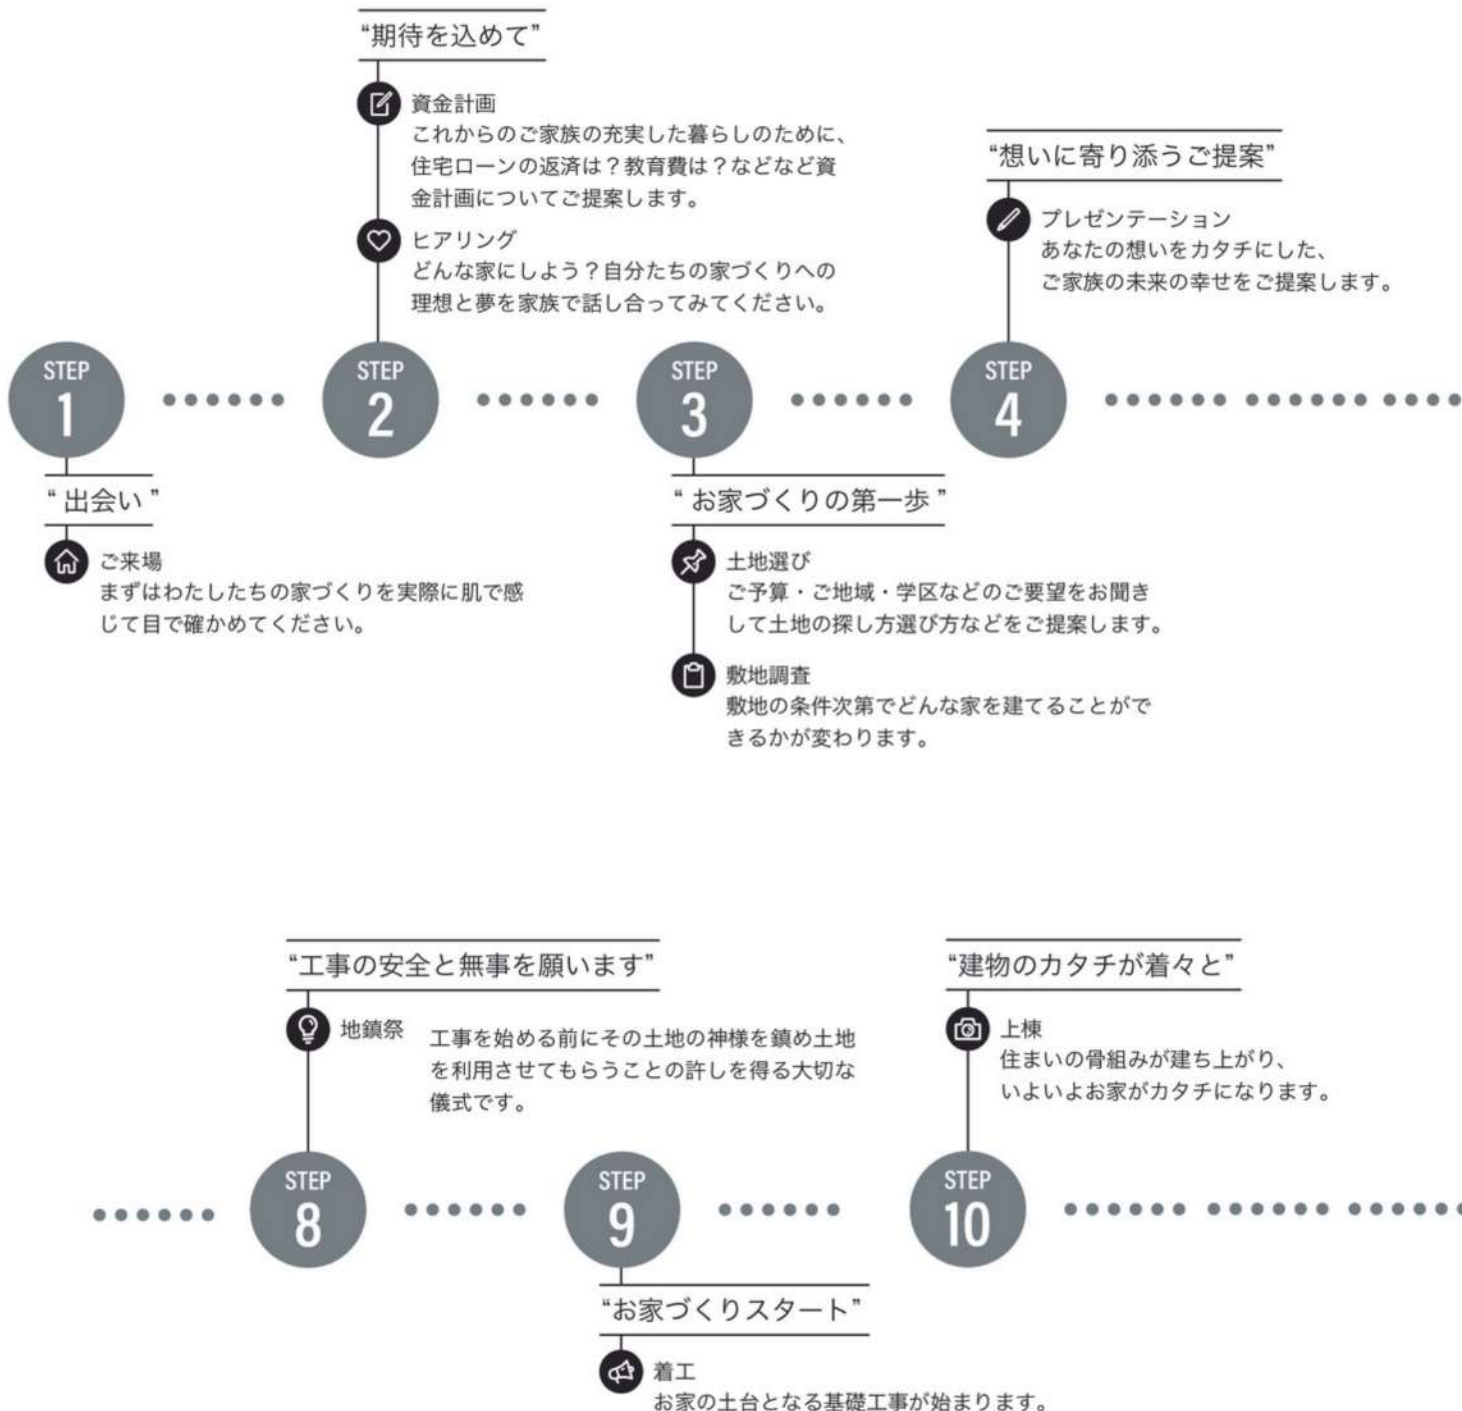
"期待を込めて"

資金計画
これからのご家族の充実した暮らしのために、住宅ローンの返済は？教育費は？などなど資金計画についてご提案します。

ヒアリング
どんな家にしよう？自分たちの家づくりへの理想と夢を家族で話し合ってみてください。

"想いに寄り添うご提案"

プレゼンテーション
あなたの想いをカタチにした、ご家族の未来の幸せをご提案します。

STEP 1

STEP 2

STEP 3

STEP 4

" 出会い "

ご来場
まずはわたしたちの家づくりを実際に肌で感じて目で確かめてください。

" お家づくりの第一歩 "

土地選び
ご予算・ご地域・学区などのご要望をお聞きして土地の探し方選び方などをご提案します。

敷地調査
敷地の条件次第でどんな家を建てることができるかが変わります。

"工事の安全と無事を願います"

地鎮祭
工事を始める前にその土地の神様を鎮め土地を利用させてもらうことの許しを得る大切な儀式です。

"建物のカタチが着々と"

上棟
住まいの骨組みが建ち上がり、いよいよお家がカタチになります。

STEP 8

STEP 9

STEP 10

"お家づくりスタート"

着工
お家の土台となる基礎工事が始まります。